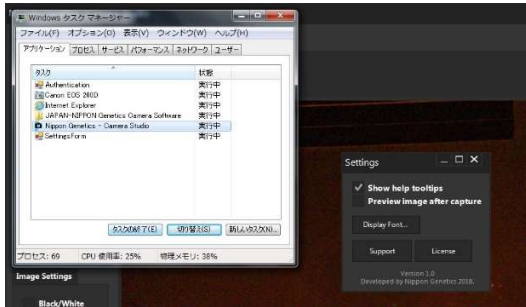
Windows タスク マネージャー

ファイル(F) オプション(O) 表示(V) ウィンドウ(W) ヘルプ(H)

アプリケーション プロセス サービス パフォーマンス ネットワーク ユーザー

| タスク | 状態 |
|---|---|
| Authentication | 実行中 |
| Canon EOS 260D | 実行中 |
| Internet Explorer | 実行中 |
| JAPAN-NIPPON Genetics Camera Software | 実行中 |
| Nippon Genetics - Camera Studio | 実行中 |
| SettingsForm | 実行中 |

タスクの終了(E) 切り替え(S) 新しいタスク(N)...

プロセス: 69 CPU 使用率: 25% 物理メモリ: 38%

Image Settings

Black/White

Settings

Show help tooltips

Preview image after capture

Display Font...

Support

License

Version 1.0
Developed by Nippon Genetics 2018.